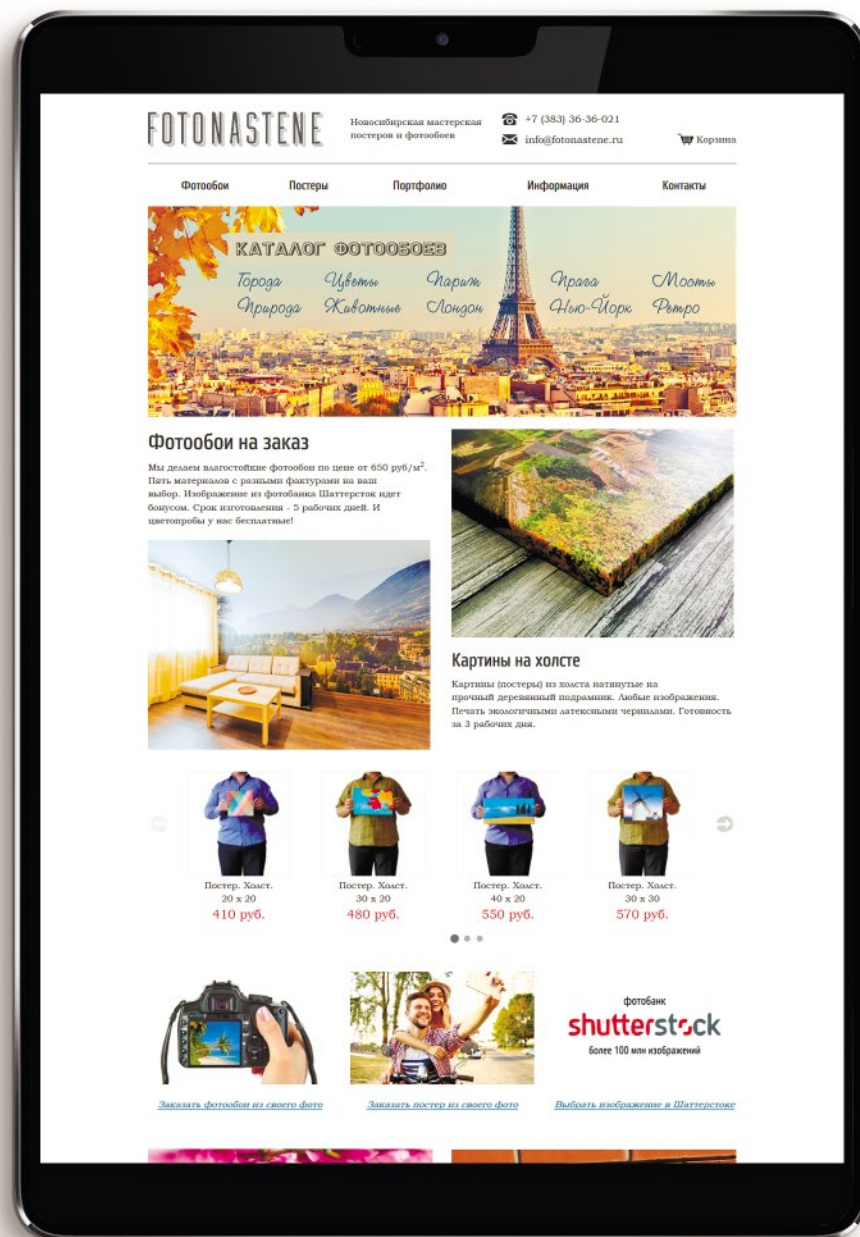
FOTONASTENE

Новосибирская мастерская постеров и фотообоев

+7 (383) 36-36-021

info@fotonastene.ru

Корзина

Фотообои Постеры Портфолио Информация Контакты

КАТАЛОГ ФОТООБОЕВ

Города Цветы Париж Прага Мосты
Природа Животные Лондон Нью-Йорк Ретро

Фотообои на заказ

Мы делаем влагостойкие фотообои по цене от 650 руб/м$^2$. Пять материалов с разными фактурами на ваш выбор. Изображение из фотобанка Шаттерсток идет бонусом. Срок изготовления - 5 рабочих дней. И цветопробы у нас бесплатные!

Картины на холсте

Картины (постеры) из холста натянутые на прочный деревянный подрамник. Любые изображения. Печать экологичными латексными чернилами. Готовность за 3 рабочих дня.

Постер. Холст. 20 x 20 410 руб.

Постер. Холст. 30 x 20 480 руб.

Постер. Холст. 40 x 20 550 руб.

Постер. Холст. 30 x 30 570 руб.

фотобанк
shutterstock
более 100 млн изображений

Заказать фотообои из своего фото

Заказать постер из своего фото

Выбрать изображение в Шаттерстоке